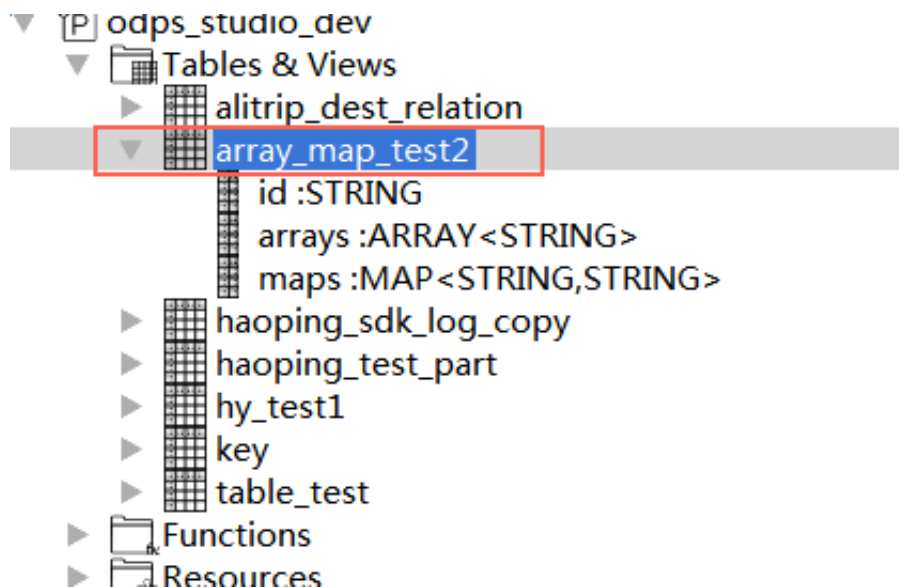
odps_studio_dev
Tables & Views
alitrip_dest_relation
array_map_test2
id :STRING
arrays :ARRAY<STRING>
maps :MAP<STRING,STRING>
haoping_sdk_log_copy
haoping_test_part
hy_test1
key
table_test
Functions
Resources